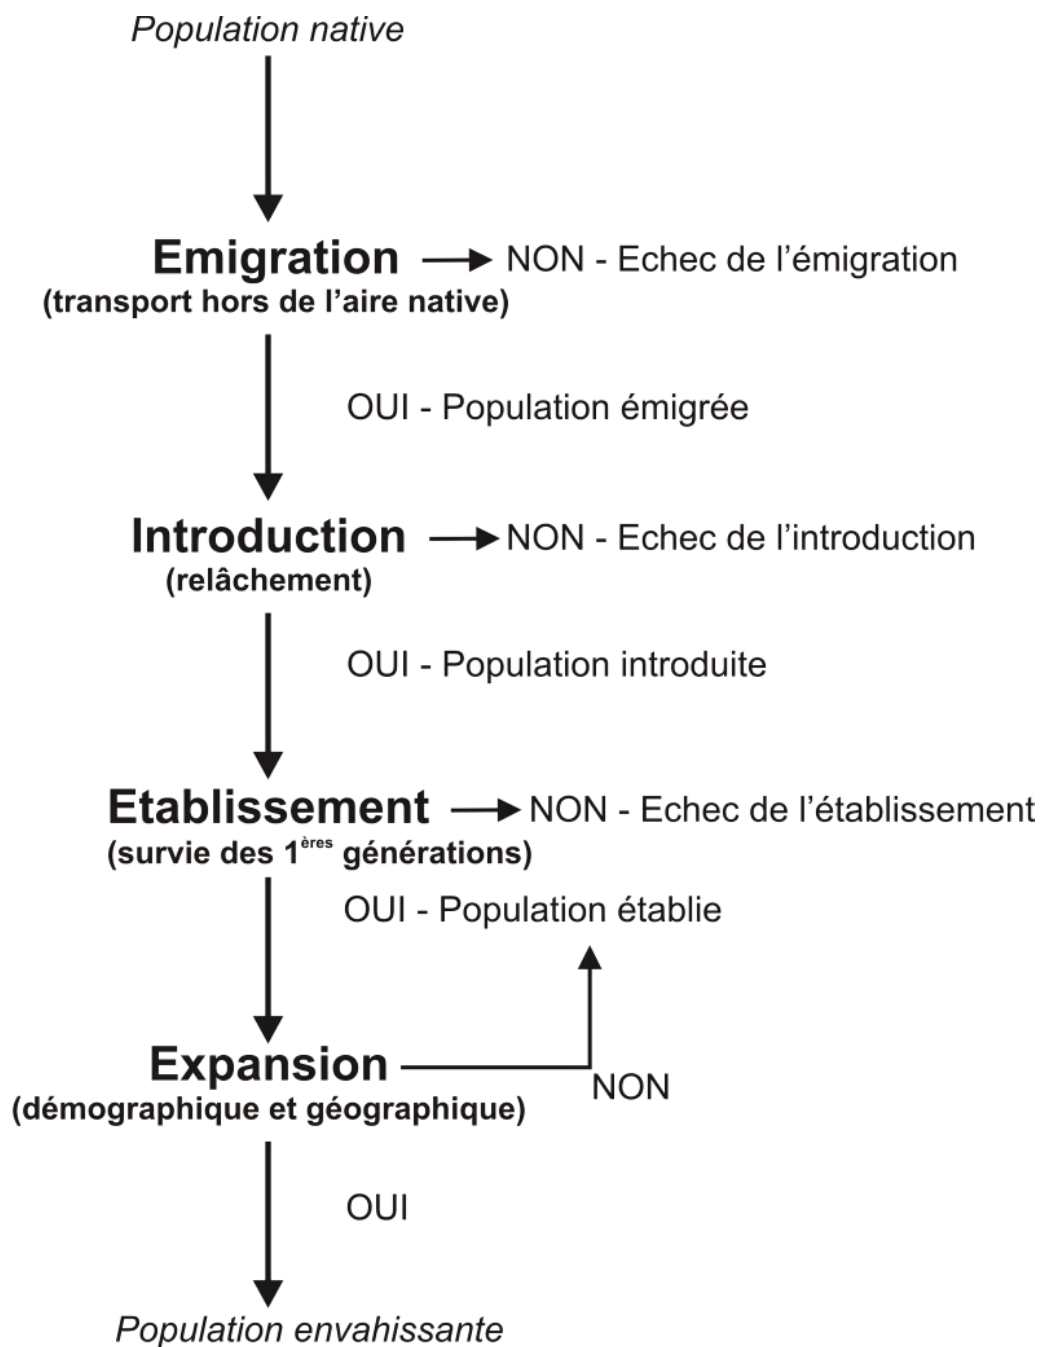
Population native

Emigration (transport hors de l'aire native)

NON - Echec de l'émigration

OUI - Population émigrée

Introduction (relâchement)

NON - Echec de l'introduction

OUI - Population introduite

Etablissement (survie des 1$^{ères}$ générations)

NON - Echec de l'établissement

OUI - Population établie

Expansion (démographique et géographique)

NON

OUI

Population envahissante